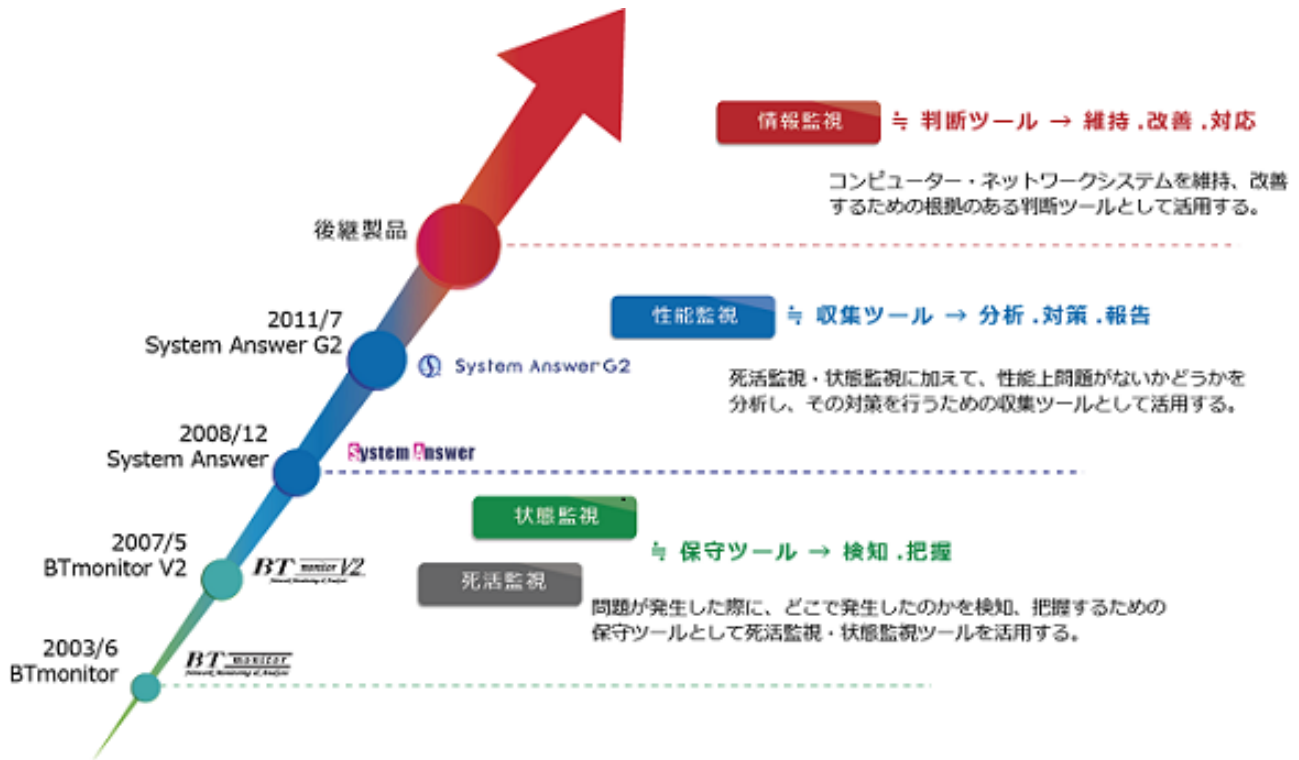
情報監視 ≒ 判断ツール → 維持 .改善 .対応

コンピューター・ネットワークシステムを維持、改善するための根拠のある判断ツールとして活用する。

後継製品

性能監視 ≒ 収集ツール → 分析 .対策 .報告

2011/7
System Answer G2

System Answer G2

死活監視・状態監視に加えて、性能上問題がないかどうかを分析し、その対策を行うための収集ツールとして活用する。

2008/12
System Answer

System Answer

状態監視

≒ 保守ツール → 検知 .把握

2007/5
BTmonitor V2

BT monitor V2

死活監視

問題が発生した際に、どこで発生したのかを検知、把握するための保守ツールとして死活監視・状態監視ツールを活用する。

2003/6
BTmonitor

BT monitor